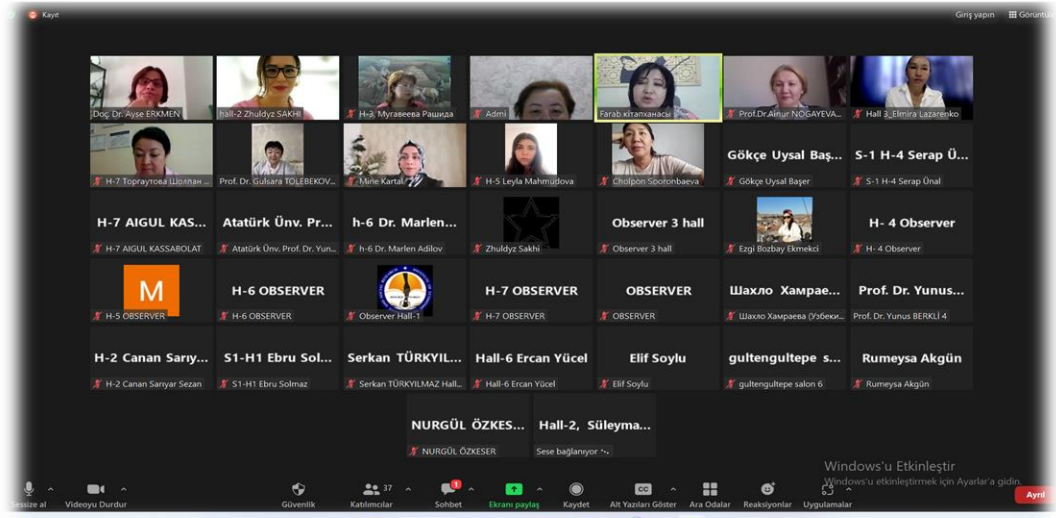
Kayıt

Giriş yapın Görüntü

Doç. Dr. Ayşe ERKMEN
hall-2 Zhuldyz SAKHI
H-3, Мугавеева Рашида
Admi
Farab кітапханасы
Prof.Dr.Ainur NOGAYEVA...
Hall 3_Elmira Lazarenko

H-7 Тоpраутова Шолпан ...
Prof. Dr. Gulsara TOLEBEKOV...
Mine Kartal
H-5 Leyla Mahmudova
Cholpon Sooronbaeva
Gökçe Uysal Baş...
Gökçe Uysal Başer
S-1 H-4 Serap Ü...
S-1 H-4 Serap Ünal

H-7 AIGUL KAS...
H-7 AIGUL KASSABOLAT
Atatürk Ünv. Pr...
Atatürk Ünv. Prof. Dr. Yun...
h-6 Dr. Marlen...
h-6 Dr. Marlen Adilov
Zhuldyz Sakhi
Observer 3 hall
Observer 3 hall
Ezgi Bozbay Ekmekci
H- 4 Observer
H- 4 Observer

M
H-5 OBSERVER
H-6 OBSERVER
H-6 OBSERVER
Observer Hall-1
H-7 OBSERVER
H-7 OBSERVER
OBSERVER
OBSERVER
Шахло Хамрае...
Шахло Хамраева (Узбеки...
Prof. Dr. Yunus...
Prof. Dr. Yunus BERKLİ 4

H-2 Canan Sarıy...
H-2 Canan Sarıyar Sezan
S1-H1 Ebru Sol...
S1-H1 Ebru Solmaz
Serkan TÜRKYIL...
Serkan TÜRKYILMAZ Hall...
Hall-6 Ercan Yücel
Hall-6 Ercan Yücel
Elif Soylu
Elif Soylu
gultengultepe s...
gultengultepe salon 6
Rumeysa Akgün
Rumeysa Akgün

NURGÜL ÖZKES...
NURGÜL ÖZKESER
Hall-2, Süleyma...
Sese bağlanıyor ...

Windows'u Etkinleştir
Windows'u etkinleştirmek için Ayarlar'a gidin.

Sessize al
Videoyu Durdur
Güvenlik
37
Katılımcılar
1
Sohbet
Ekranı paylaş
Kaydet
CC
Alt Yazıları Göster
Ara Odalar
Reaksiyonlar
Uygulamalar
Ayrıl